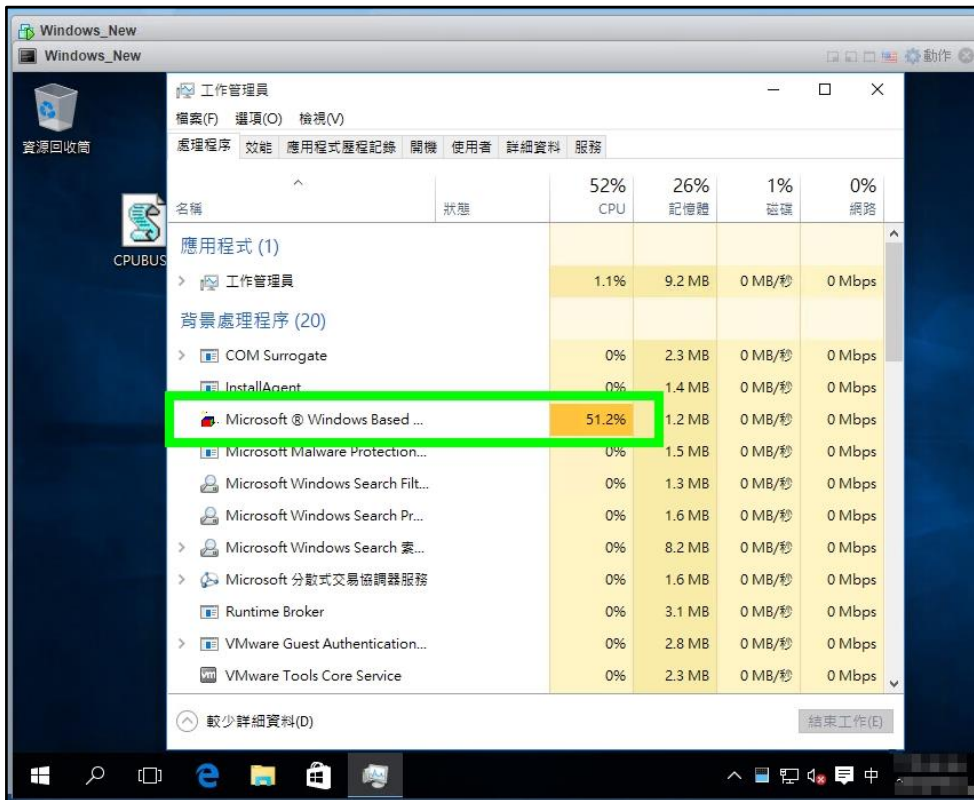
Windows_New
Windows_New
動作

資源回收筒
CPUBUS

工作管理員
檔案(F) 選項(O) 檢視(V)
處理程序 效能 應用程式歷程記錄 開機 使用者 詳細資料 服務

| 名稱 | 狀態 | 52% CPU | 26% 記憶體 | 1% 磁碟 | 0% 網路 |
|---|---|---|---|---|---|
| 應用程式 (1) | | | | | |
| 工作管理員 | | 1.1% | 9.2 MB | 0 MB/秒 | 0 Mbps |
| 背景處理程序 (20) | | | | | |
| COM Surrogate | | 0% | 2.3 MB | 0 MB/秒 | 0 Mbps |
| InstallAgent | | 0% | 1.4 MB | 0 MB/秒 | 0 Mbps |
| Microsoft ® Windows Based ... | | 51.2% | 1.2 MB | 0 MB/秒 | 0 Mbps |
| Microsoft Malware Protection... | | 0% | 1.5 MB | 0 MB/秒 | 0 Mbps |
| Microsoft Windows Search Filt... | | 0% | 1.3 MB | 0 MB/秒 | 0 Mbps |
| Microsoft Windows Search Pr... | | 0% | 1.6 MB | 0 MB/秒 | 0 Mbps |
| Microsoft Windows Search 索... | | 0% | 8.2 MB | 0 MB/秒 | 0 Mbps |
| Microsoft 分散式交易協調器服務 | | 0% | 1.6 MB | 0 MB/秒 | 0 Mbps |
| Runtime Broker | | 0% | 3.1 MB | 0 MB/秒 | 0 Mbps |
| VMware Guest Authentication... | | 0% | 2.8 MB | 0 MB/秒 | 0 Mbps |
| VMware Tools Core Service | | 0% | 2.3 MB | 0 MB/秒 | 0 Mbps |

較少詳細資料(D)
結束工作(E)

中